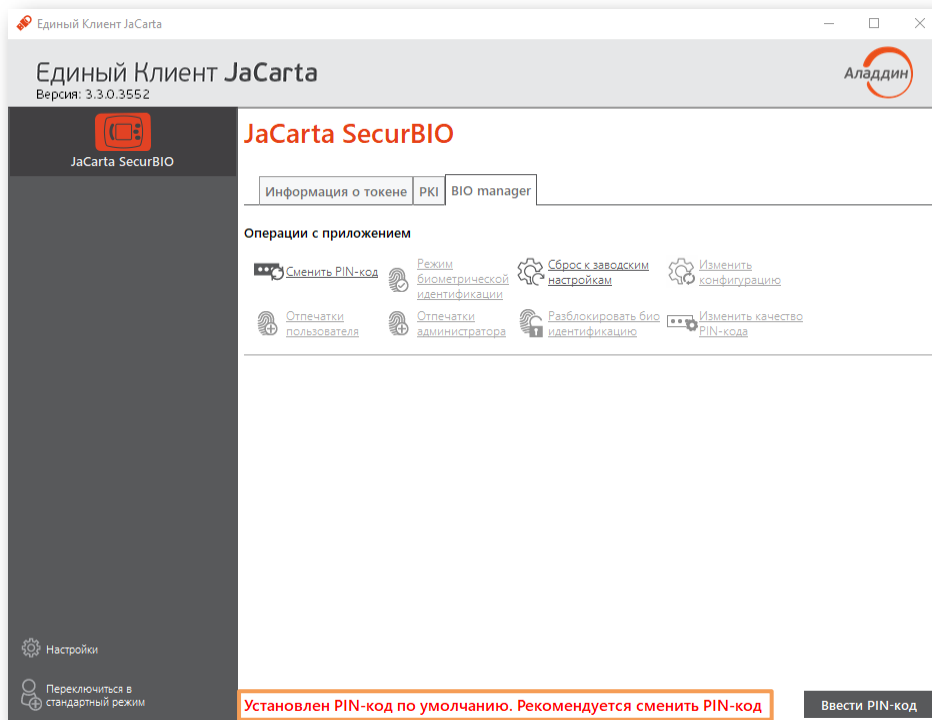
Единый Клиент JaCarta

Единый Клиент JaCarta
Версия: 3.3.0.3552

Аладдин

JaCarta SecurBIO

JaCarta SecurBIO

Информация о токене | PKI | BIO manager

Операции с приложением

Сменить PIN-код
Режим биометрической идентификации
Сброс к заводским настройкам
Изменить конфигурацию
Отпечатки пользователя
Отпечатки администратора
Разблокировать био идентификацию
Изменить качество PIN-кода

Настройки

Переключиться в стандартный режим

Установлен PIN-код по умолчанию. Рекомендуется сменить PIN-код

Ввести PIN-код